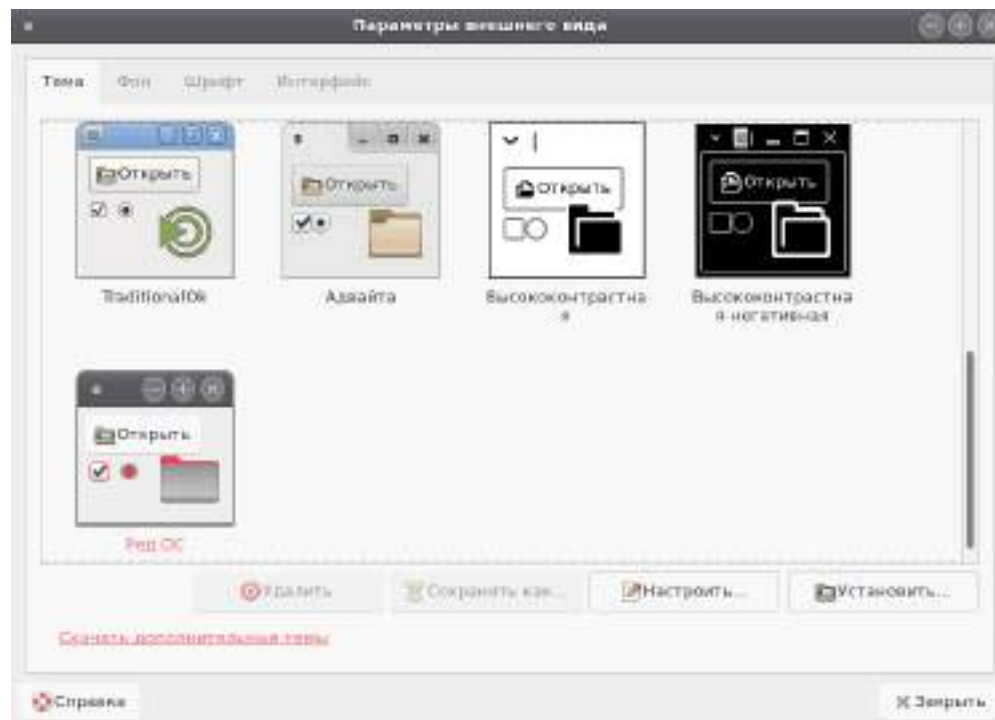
Параметры внешнего вида

Тема Фон Шрифт Интерфейс

Открыть

Traditional0k

Открыть

Адвайта

Открыть

Высококонтрастная

Открыть

Высококонтрастная негативная

Открыть

Ред ОС

Удалить Сохранить как... Настроить... Установить...

Скачать дополнительные темы

Справка Закрыть